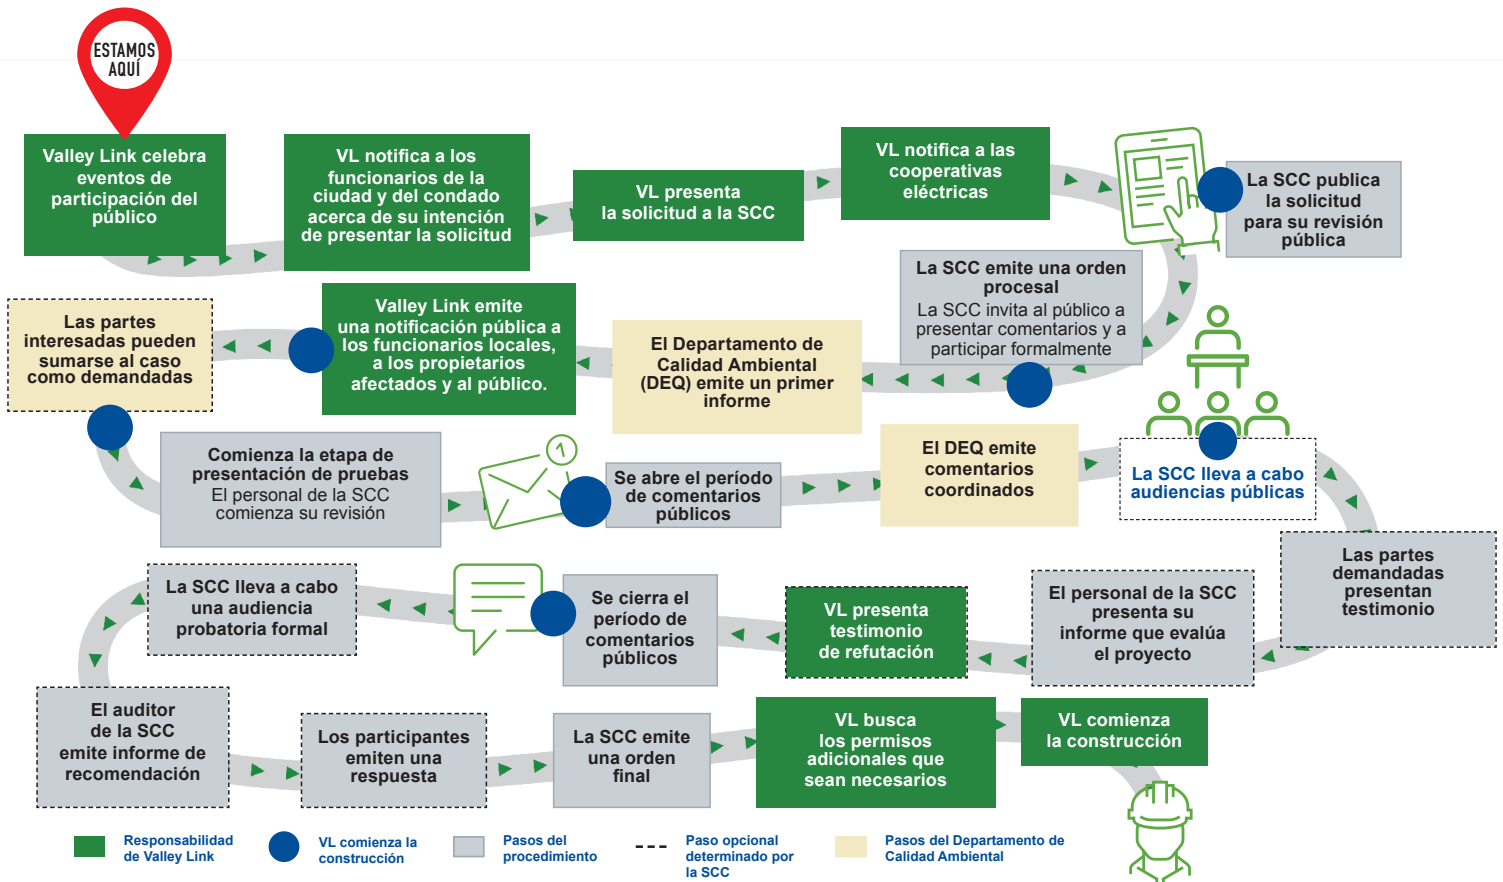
ESTAMOS AQUÍ

Valley Link celebra eventos de participación del público

VL notifica a los funcionarios de la ciudad y del condado acerca de su intención de presentar la solicitud

VL presenta la solicitud a la SCC

VL notifica a las cooperativas eléctricas

La SCC publica la solicitud para su revisión pública

La SCC emite una orden procesal
La SCC invita al público a presentar comentarios y a participar formalmente

El Departamento de Calidad Ambiental (DEQ) emite un primer informe

Valley Link emite una notificación pública a los funcionarios locales, a los propietarios afectados y al público.

Las partes interesadas pueden sumarse al caso como demandadas

Comienza la etapa de presentación de pruebas
El personal de la SCC comienza su revisión

Se abre el período de comentarios públicos

El DEQ emite comentarios coordinados

La SCC lleva a cabo audiencias públicas

Las partes demandadas presentan testimonio

El personal de la SCC presenta su informe que evalúa el proyecto

VL presenta testimonio de refutación

Se cierra el período de comentarios públicos

La SCC lleva a cabo una audiencia probatoria formal

El auditor de la SCC emite informe de recomendación

Los participantes emiten una respuesta

La SCC emite una orden final

VL busca los permisos adicionales que sean necesarios

VL comienza la construcción

Responsabilidad de Valley Link

VL comienza la construcción

Pasos del procedimiento

Paso opcional determinado por la SCC

Pasos del Departamento de Calidad Ambiental